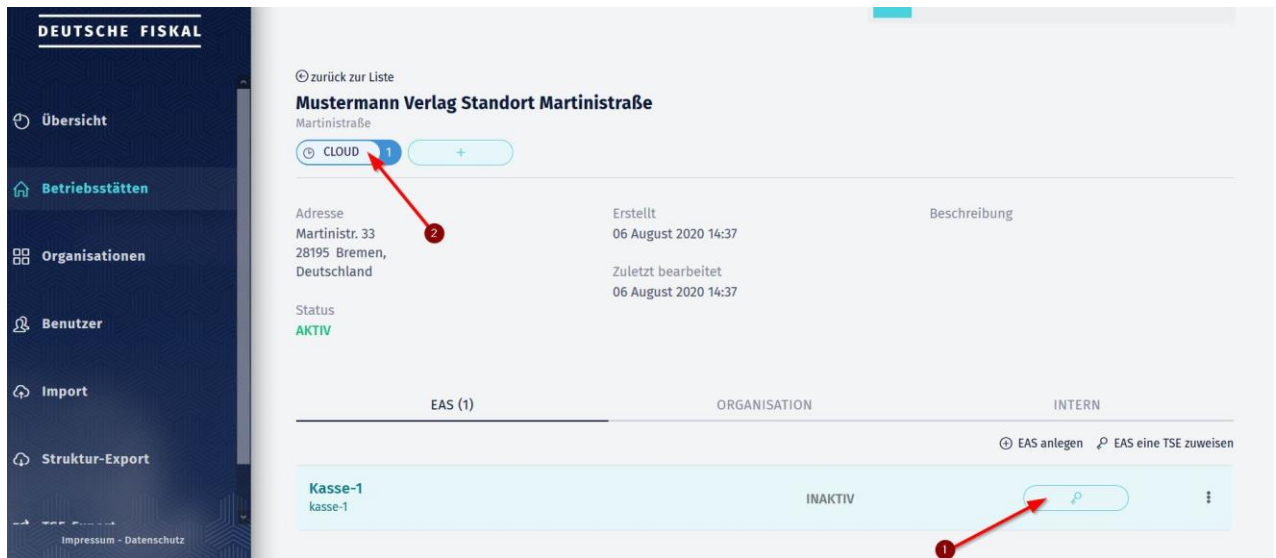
DEUTSCHE FISKAL

Übersicht

Betriebsstätten

Organisationen

Benutzer

Import

Struktur-Export

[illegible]

Impressum - Datenschutz

zurück zur Liste

Mustermann Verlag Standort Martinistraße

Martinistraße

CLOUD 1 +

2

Adresse
Martinistr. 33
28195 Bremen,
Deutschland

Erstellt
06 August 2020 14:37

Zuletzt bearbeitet
06 August 2020 14:37

Beschreibung

Status
AKTIV

EAS (1) | ORGANISATION | INTERN

EAS anlegen EAS eine TSE zuweisen

Kasse-1
kasse-1

INAKTIV

1